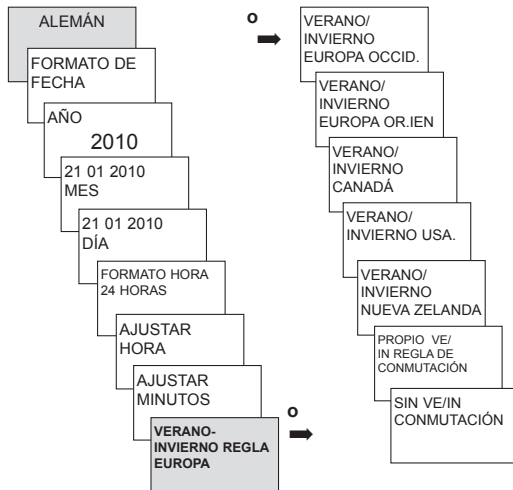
ALEMÁN

FORMATO DE FECHA

AÑO
2010

21 01 2010
MES

21 01 2010
DÍA

FORMATO HORA
24 HORAS

AJUSTAR
HORA

AJUSTAR
MINUTOS

VERANO-
INVIERNO REGLA
EUROPA

o

o

VERANO/
INVIERNO
EUROPA OCCID.

VERANO/
INVIERNO
EUROPA OR.IEN

VERANO/
INVIERNO
CANADÁ

VERANO/
INVIERNO USA.

VERANO/
INVIERNO
NUEVA ZELANDA

PROPIO VE/
IN REGLA DE
CONMUTACIÓN

SIN VE/IN
CONMUTACIÓN